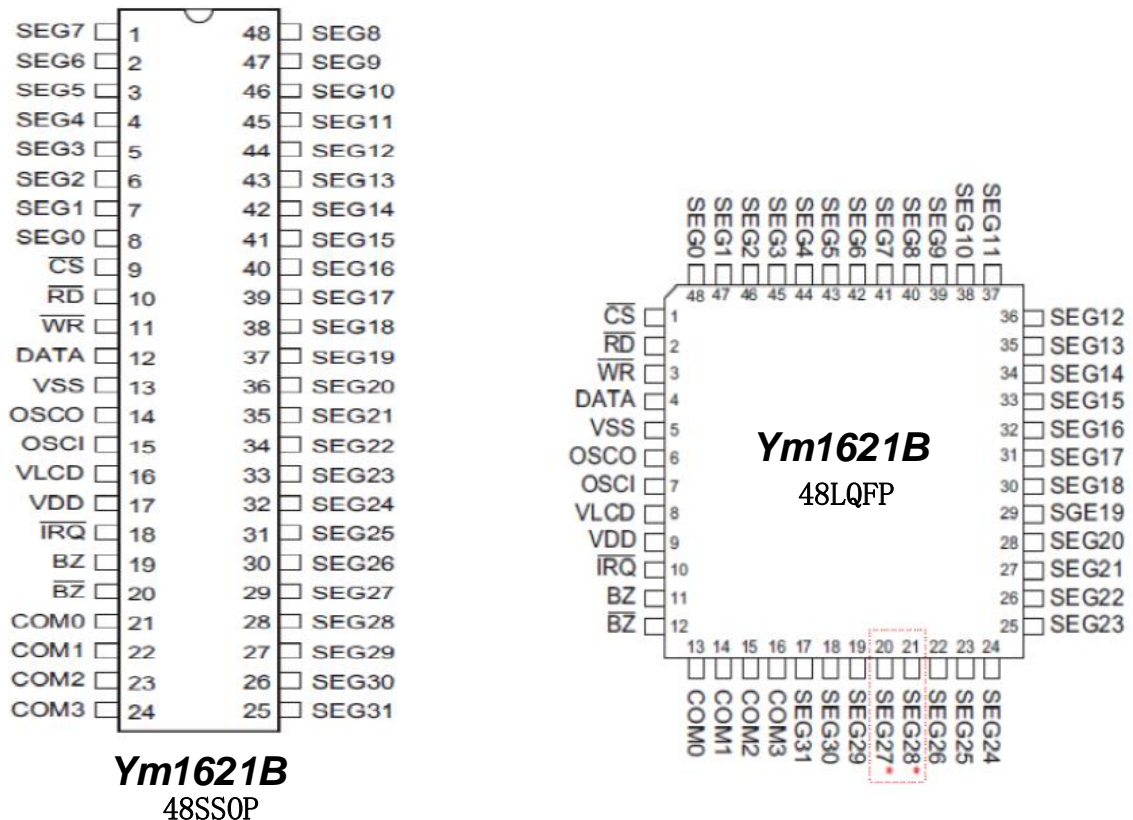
SEG7 1
SEG6 2
SEG5 3
SEG4 4
SEG3 5
SEG2 6
SEG1 7
SEG0 8
$\overline{CS}$ 9
$\overline{RD}$ 10
$\overline{WR}$ 11
DATA 12
VSS 13
OSCO 14
OSCI 15
VLCD 16
VDD 17
$\overline{IRQ}$ 18
BZ 19
$\overline{BZ}$ 20
COM0 21
COM1 22
COM2 23
COM3 24

48 SEG8
47 SEG9
46 SEG10
45 SEG11
44 SEG12
43 SEG13
42 SEG14
41 SEG15
40 SEG16
39 SEG17
38 SEG18
37 SEG19
36 SEG20
35 SEG21
34 SEG22
33 SEG23
32 SEG24
31 SEG25
30 SEG26
29 SEG27
28 SEG28
27 SEG29
26 SEG30
25 SEG31

Ym1621B
48SSOP

SEG0 SEG1 SEG2 SEG3 SEG4 SEG5 SEG6 SEG7 SEG8 SEG9 SEG10 SEG11
48 47 46 45 44 43 42 41 40 39 38 37

$\overline{CS}$ 1
$\overline{RD}$ 2
$\overline{WR}$ 3
DATA 4
VSS 5
OSCO 6
OSCI 7
VLCD 8
VDD 9
$\overline{IRQ}$ 10
BZ 11
$\overline{BZ}$ 12

36 SEG12
35 SEG13
34 SEG14
33 SEG15
32 SEG16
31 SEG17
30 SEG18
29 SGE19
28 SEG20
27 SEG21
26 SEG22
25 SEG23

Ym1621B
48LQFP

13 14 15 16 17 18 19 20 21 22 23 24
COM0 COM1 COM2 COM3 SEG31 SEG30 SEG29 SEG27* SEG28* SEG26 SEG25 SEG24